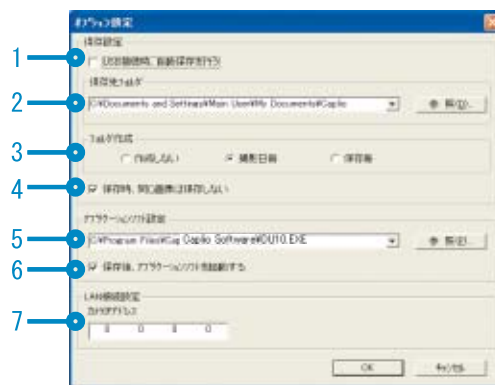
1
2
3
4
5
6
7

オプション設定
保存設定
USB接続時、自動保存を行う
保存先フォルダ
C:¥Documents and Settings¥Main User¥My Documents¥Caplio
参照(B)...
フォルダ作成
作成しない
撮影日毎
保存毎
保存時、同じ画像は保存しない
アプリケーションソフト設定
C:¥Program Files¥Caplio Software¥DU10.EXE
参照(R)...
保存後、アプリケーションソフトを起動する
LAN接続設定
カメラIPアドレス
0 0 0 0
OK
キャンセル